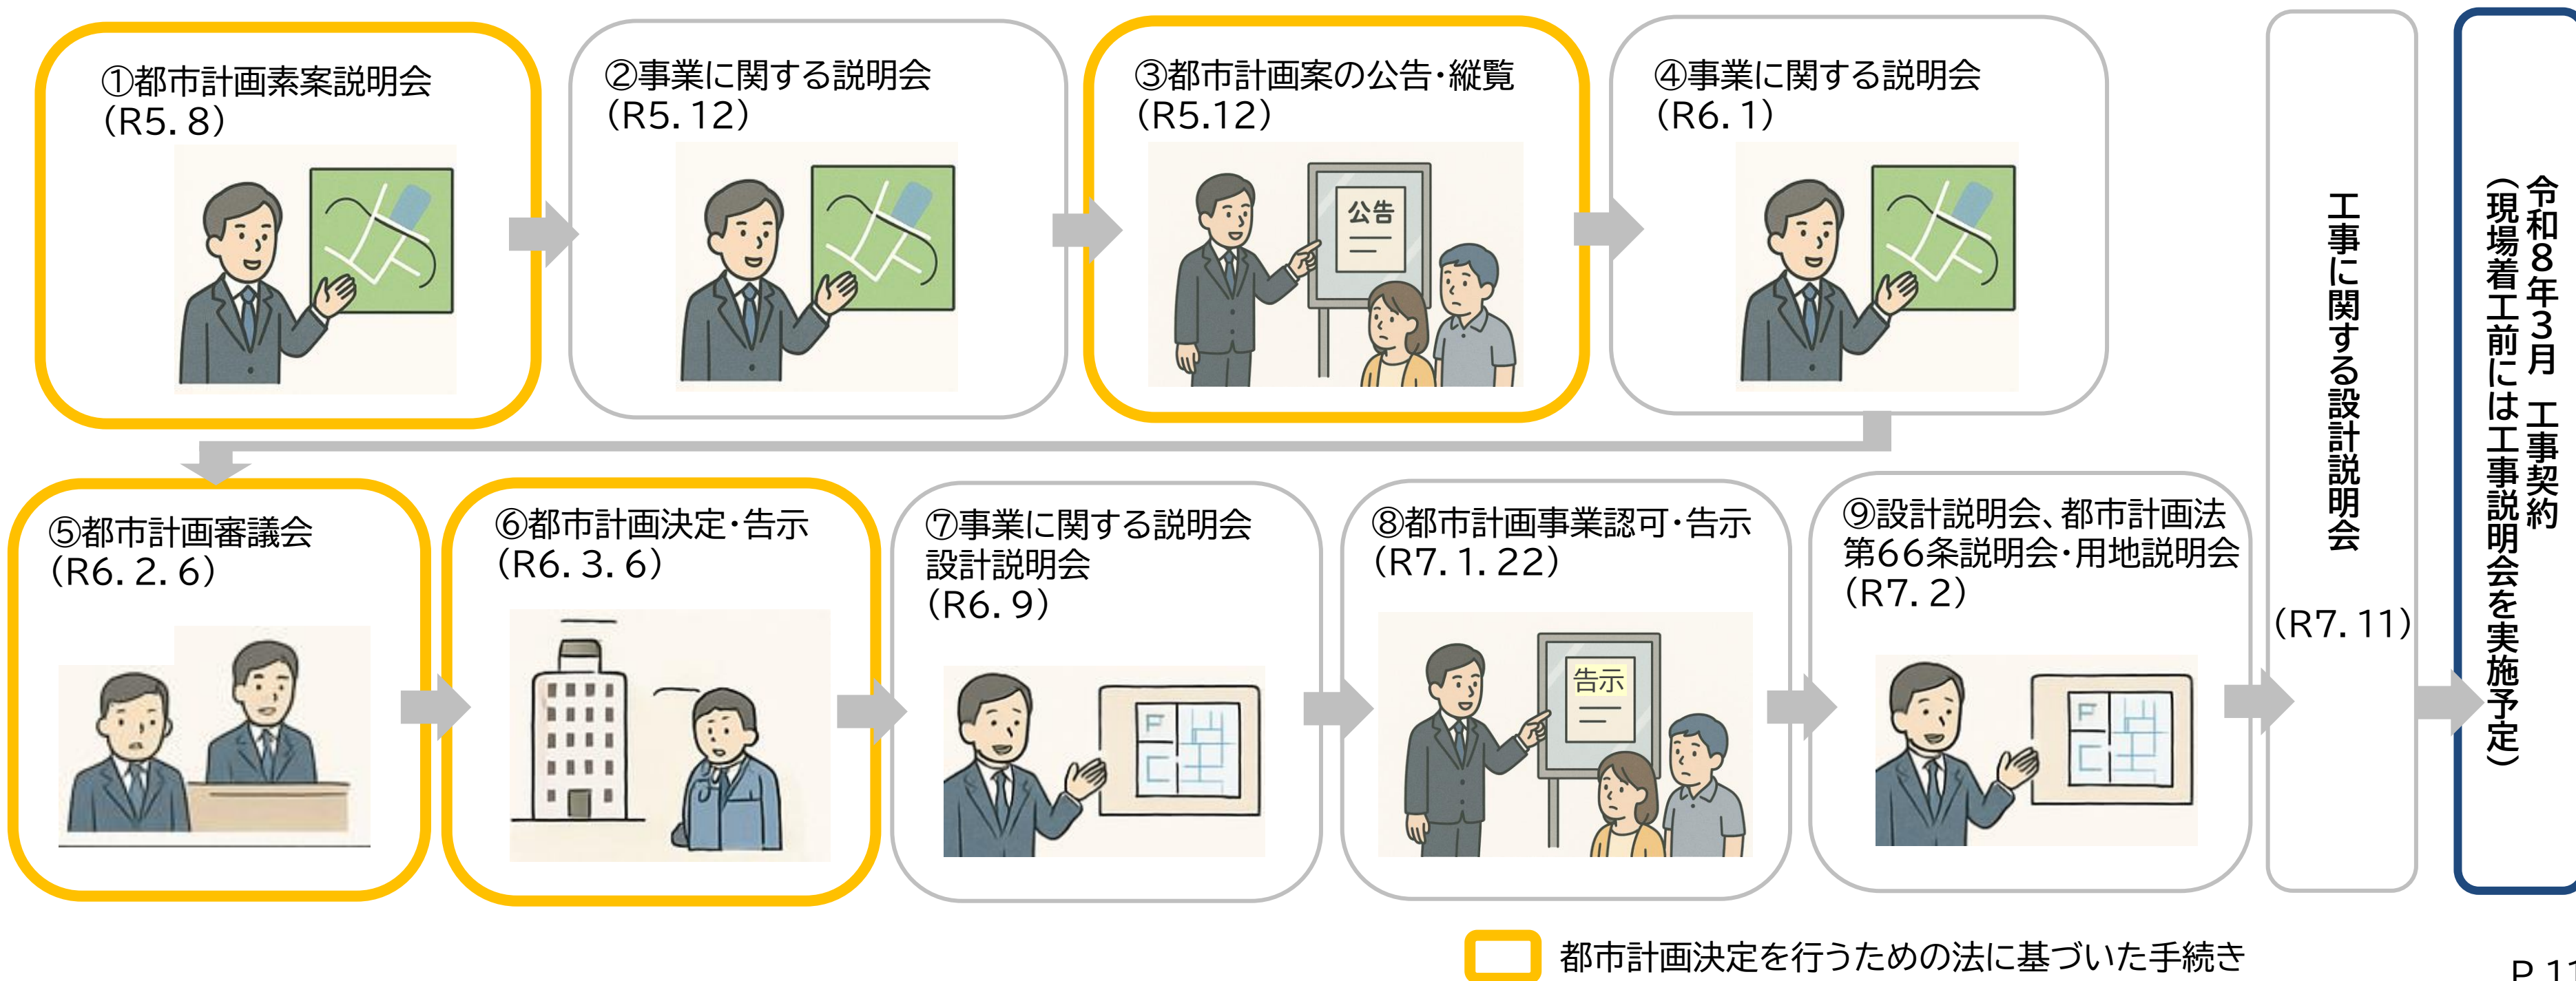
①都市計画素案説明会
（R5. 8）

②事業に関する説明会
（R5. 12）

③都市計画案の公告・縦覧
（R5.12）

公告

④事業に関する説明会
（R6. 1）

⑤都市計画審議会
（R6. 2. 6）

⑥都市計画決定・告示
（R6. 3. 6）

⑦事業に関する説明会
設計説明会
（R6. 9）

⑧都市計画事業認可・告示
（R7. 1. 22）

告示

⑨設計説明会、都市計画法第66条説明会・用地説明会
（R7. 2）

工事に関する設計説明会
（R7. 11）

令和8年3月　工事契約
（現場着工前には工事説明会を実施予定）

都市計画決定を行うための法に基づいた手続き

P 1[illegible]